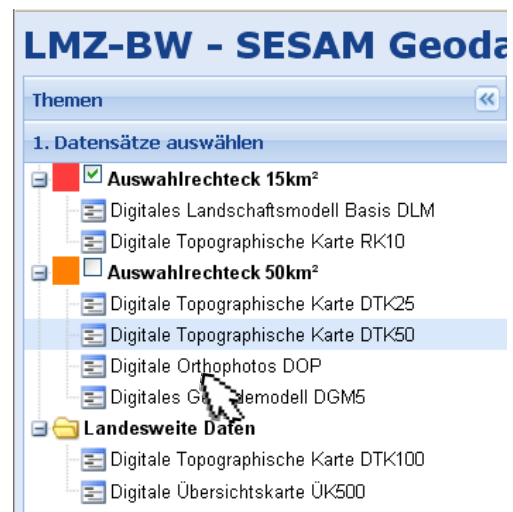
LMZ-BW - SESAM Geoda

Themen

«

1. Datensätze auswählen

Auswahlrechteck 15km²

Digitales Landschaftsmodell Basis DLM

Digitale Topographische Karte RK10

Auswahlrechteck 50km²

Digitale Topographische Karte DTK25

Digitale Topographische Karte DTK50

Digitale Orthophotos DOP

Digitales G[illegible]demodell DGM5

Landesweite Daten

Digitale Topographische Karte DTK100

Digitale Übersichtskarte ÜK500